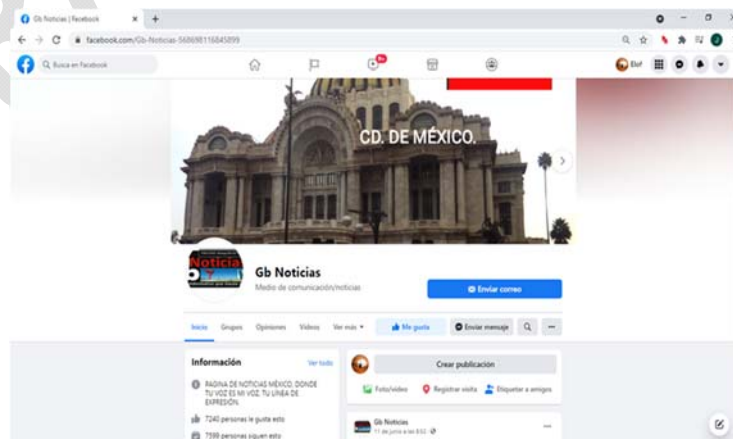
Gb Noticias | Facebook
facebook.com/Gb-Noticias-568698116845899
Busca en Facebook
9+
Elof
CD. DE MÉXICO.
Noticia
Gb Noticias
Medio de comunicación/noticias
Enviar correo
Inicio Grupos Opiniones Videos Ver más
Me gusta
Enviar mensaje
Información
Ver todo
PAGINA DE NOTICIAS MÉXICO, DONDE TU VOZ ES MI VOZ, TU LINEA DE EXPRESIÓN.
7240 personas le gusta esto
7598 personas siguen esto
Crear publicación
Foto/video
Registrar visita
Etiquetar a amigos
Gb Noticias
11 de junio a las 8:53
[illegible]